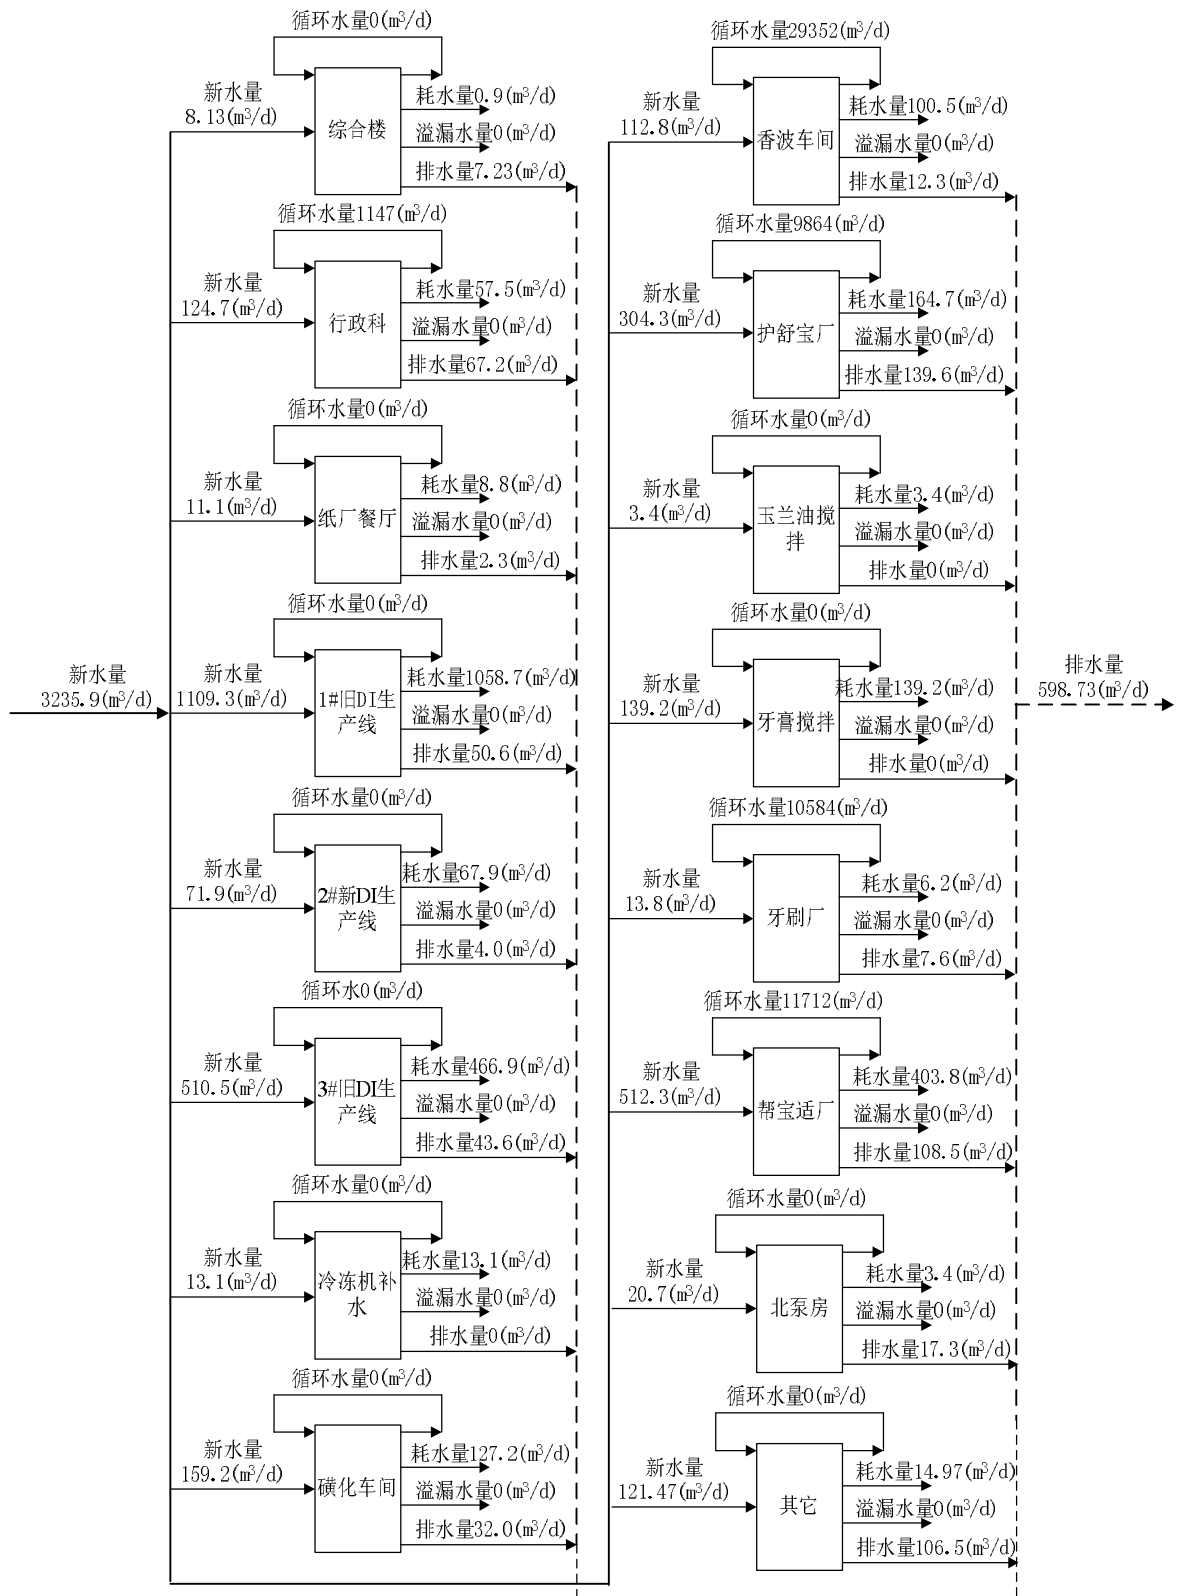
新水量
3235.9(m³/d)

循环水量0(m³/d)
新水量
8.13(m³/d)
综合楼
耗水量0.9(m³/d)
溢漏水量0(m³/d)
排水量7.23(m³/d)

循环水量1147(m³/d)
新水量
124.7(m³/d)
行政科
耗水量57.5(m³/d)
溢漏水量0(m³/d)
排水量67.2(m³/d)

循环水量0(m³/d)
新水量
11.1(m³/d)
纸厂餐厅
耗水量8.8(m³/d)
溢漏水量0(m³/d)
排水量2.3(m³/d)

循环水量0(m³/d)
新水量
1109.3(m³/d)
1#旧DI生产线
耗水量1058.7(m³/d)
溢漏水量0(m³/d)
排水量50.6(m³/d)

循环水量0(m³/d)
新水量
71.9(m³/d)
2#新DI生产线
耗水量67.9(m³/d)
溢漏水量0(m³/d)
排水量4.0(m³/d)

循环水0(m³/d)
新水量
510.5(m³/d)
3#旧DI生产线
耗水量466.9(m³/d)
溢漏水量0(m³/d)
排水量43.6(m³/d)

循环水量0(m³/d)
新水量
13.1(m³/d)
冷冻机补水
耗水量13.1(m³/d)
溢漏水量0(m³/d)
排水量0(m³/d)

循环水量0(m³/d)
新水量
159.2(m³/d)
磺化车间
耗水量127.2(m³/d)
溢漏水量0(m³/d)
排水量32.0(m³/d)

循环水量29352(m³/d)
新水量
112.8(m³/d)
香波车间
耗水量100.5(m³/d)
溢漏水量0(m³/d)
排水量12.3(m³/d)

循环水量9864(m³/d)
新水量
304.3(m³/d)
护舒宝厂
耗水量164.7(m³/d)
溢漏水量0(m³/d)
排水量139.6(m³/d)

循环水量0(m³/d)
新水量
3.4(m³/d)
玉兰油搅拌
耗水量3.4(m³/d)
溢漏水量0(m³/d)
排水量0(m³/d)

循环水量0(m³/d)
新水量
139.2(m³/d)
牙膏搅拌
耗水量139.2(m³/d)
溢漏水量0(m³/d)
排水量0(m³/d)

循环水量10584(m³/d)
新水量
13.8(m³/d)
牙刷厂
耗水量6.2(m³/d)
溢漏水量0(m³/d)
排水量7.6(m³/d)

循环水量11712(m³/d)
新水量
512.3(m³/d)
帮宝适厂
耗水量403.8(m³/d)
溢漏水量0(m³/d)
排水量108.5(m³/d)

循环水量0(m³/d)
新水量
20.7(m³/d)
北泵房
耗水量3.4(m³/d)
溢漏水量0(m³/d)
排水量17.3(m³/d)

循环水量0(m³/d)
新水量
121.47(m³/d)
其它
耗水量14.97(m³/d)
溢漏水量0(m³/d)
排水量106.5(m³/d)

排水量
598.73(m³/d)